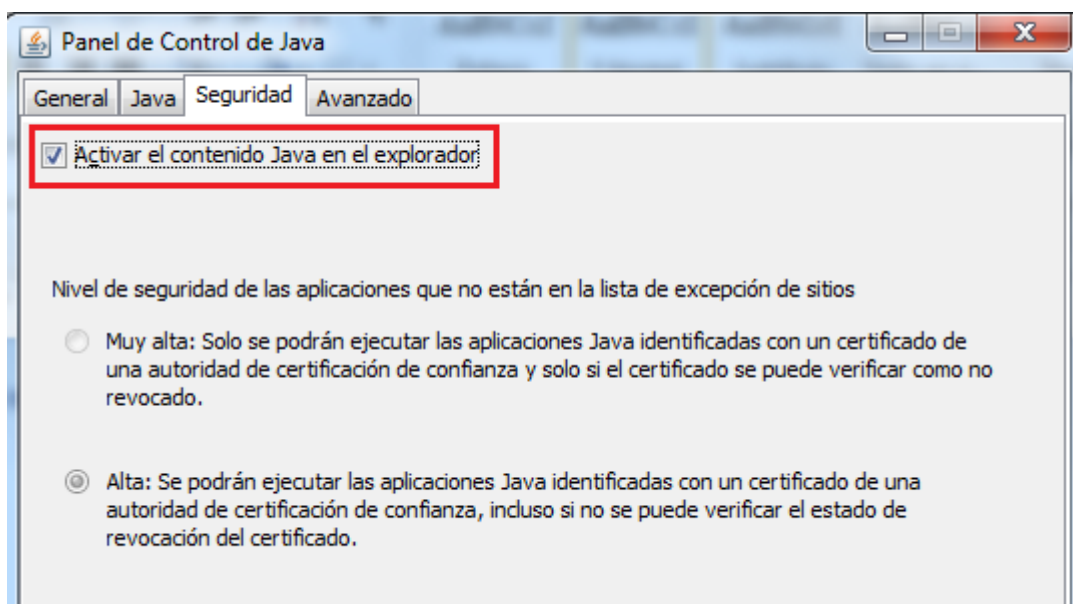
Panel de Control de Java

General | Java | Seguridad | Avanzado

Activar el contenido Java en el explorador

Nivel de seguridad de las aplicaciones que no están en la lista de excepción de sitios

Muy alta: Solo se podrán ejecutar las aplicaciones Java identificadas con un certificado de una autoridad de certificación de confianza y solo si el certificado se puede verificar como no revocado.

Alta: Se podrán ejecutar las aplicaciones Java identificadas con un certificado de una autoridad de certificación de confianza, incluso si no se puede verificar el estado de revocación del certificado.